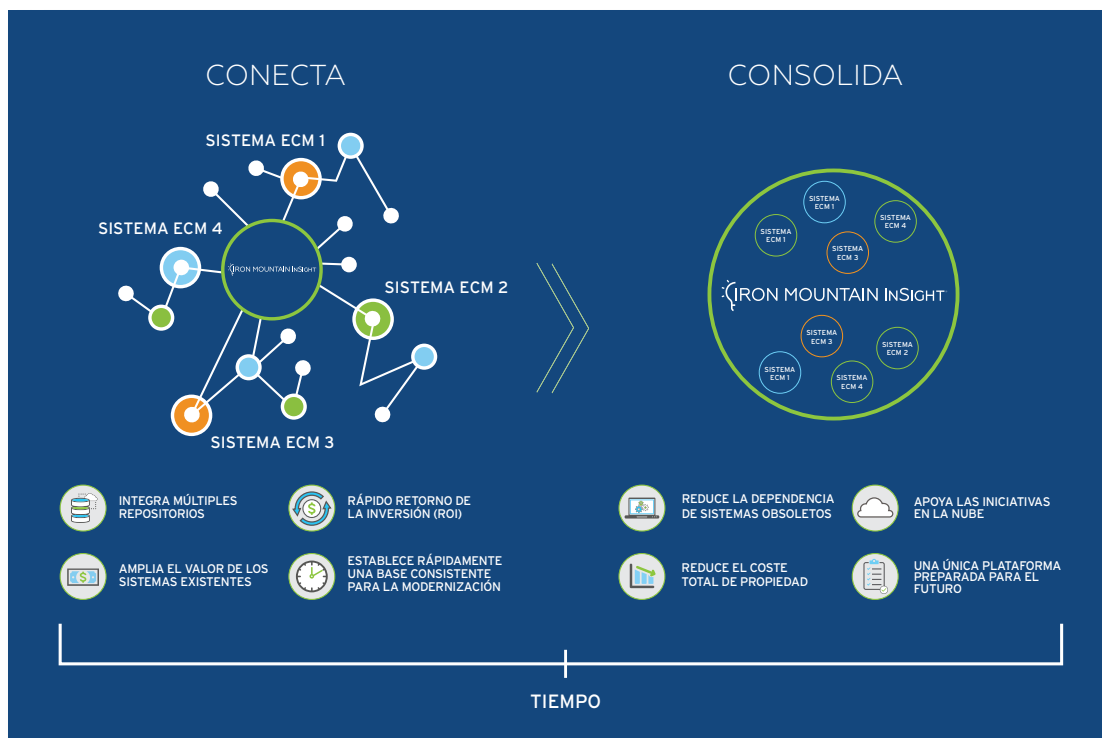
CONECTA

SISTEMA ECM 1

SISTEMA ECM 4

IRON MOUNTAIN INSIGHT

SISTEMA ECM 2

SISTEMA ECM 3

CONSOLIDA

SISTEMA ECM 1

SISTEMA ECM 1

SISTEMA ECM 4

SISTEMA ECM 3

IRON MOUNTAIN INSIGHT

SISTEMA ECM 3

SISTEMA ECM 2

SISTEMA ECM 1

SISTEMA ECM 4

INTEGRA MÚLTIPLES REPOSITORIOS

RÁPIDO RETORNO DE LA INVERSIÓN (ROI)

AMPLIA EL VALOR DE LOS SISTEMAS EXISTENTES

ESTABLECE RÁPIDAMENTE UNA BASE CONSISTENTE PARA LA MODERNIZACIÓN

REDUCE LA DEPENDENCIA DE SISTEMAS OBSOLETOS

APOYA LAS INICIATIVAS EN LA NUBE

REDUCE EL COSTE TOTAL DE PROPIEDAD

UNA ÚNICA PLATAFORMA PREPARADA PARA EL FUTURO

TIEMPO